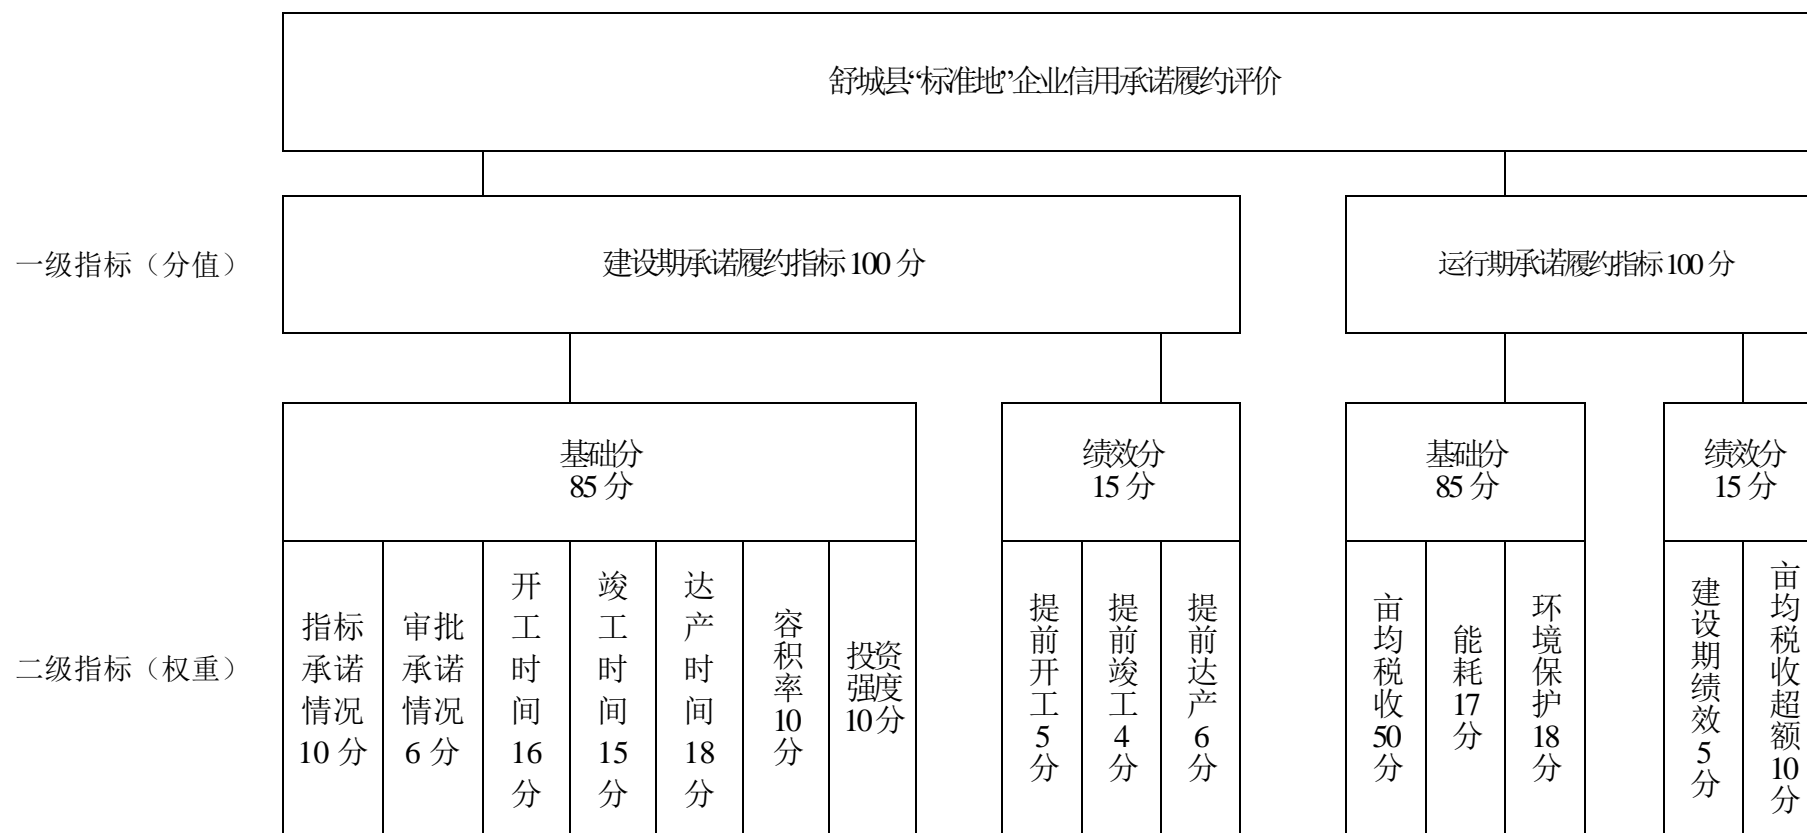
舒城县"标准地"企业信用承诺履约评价

一级指标（分值）

建设期承诺履约指标 100 分

运行期承诺履约指标 100 分

基础分
85 分

绩效分
15 分

基础分
85 分

绩效分
15 分

二级指标（权重）

指标承诺情况 10 分

审批承诺情况 6 分

开工时间 16 分

竣工时间 15 分

达产时间 18 分

容积率 10 分

投资强度 10 分

提前开工 5 分

提前竣工 4 分

提前达产 6 分

亩均税收 50 分

能耗 17 分

环境保护 18 分

建设期绩效 5 分

亩均税收超额 10 分